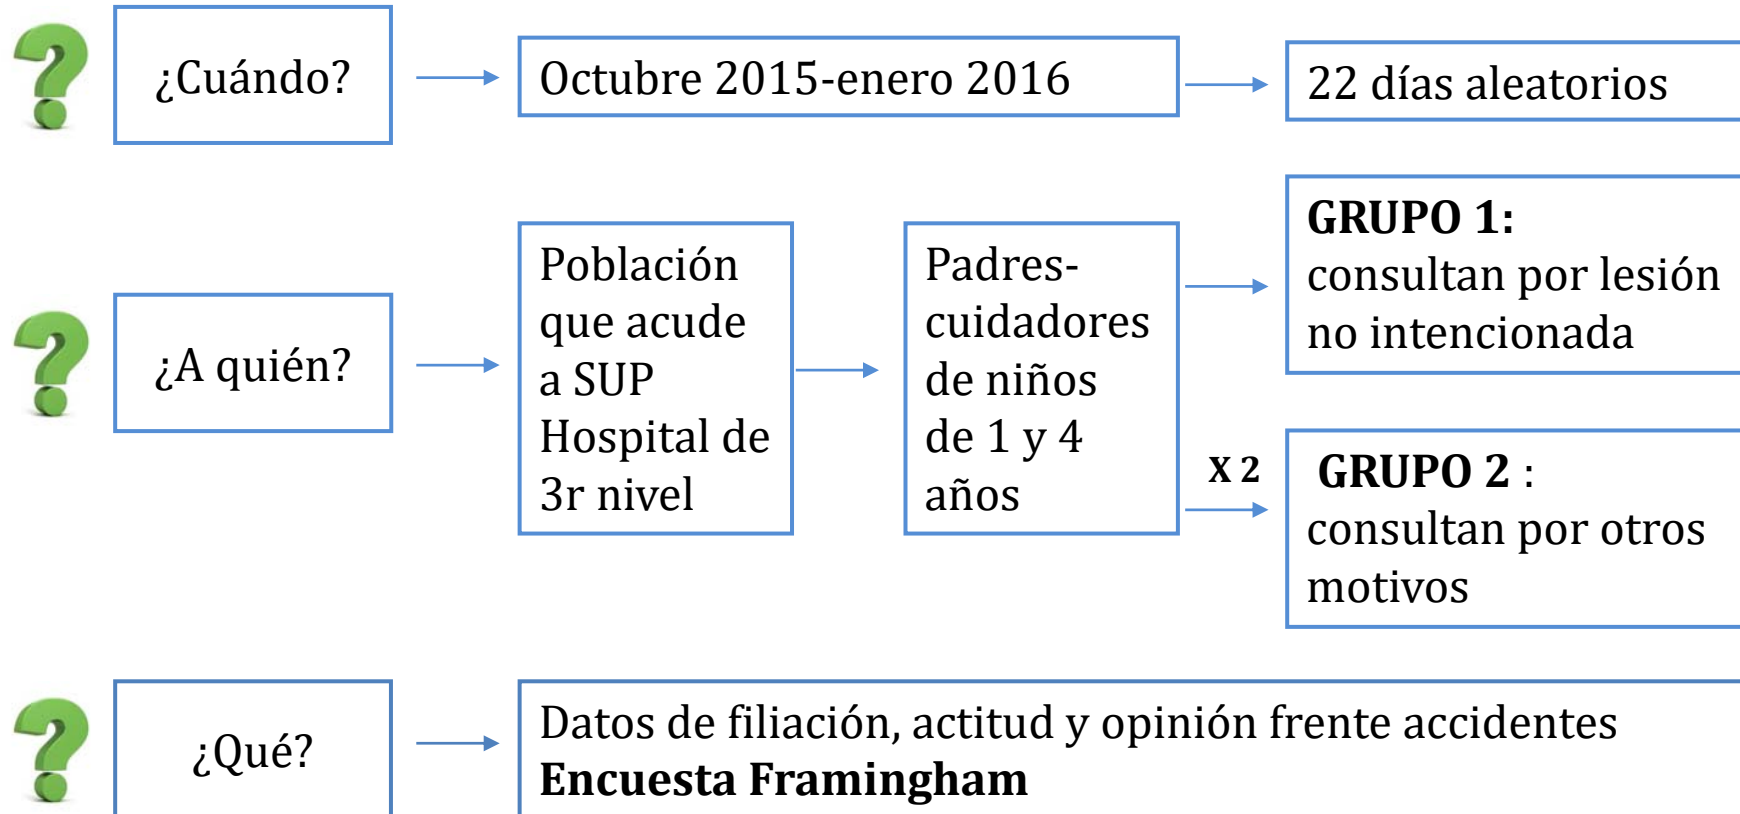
¿Cuándo?

Octubre 2015-enero 2016

22 días aleatorios

¿A quién?

Población que acude a SUP Hospital de 3r nivel

Padres-cuidadores de niños de 1 y 4 años

GRUPO 1: consultan por lesión no intencionada

X 2

GRUPO 2 : consultan por otros motivos

¿Qué?

Datos de filiación, actitud y opinión frente accidentes
Encuesta Framingham